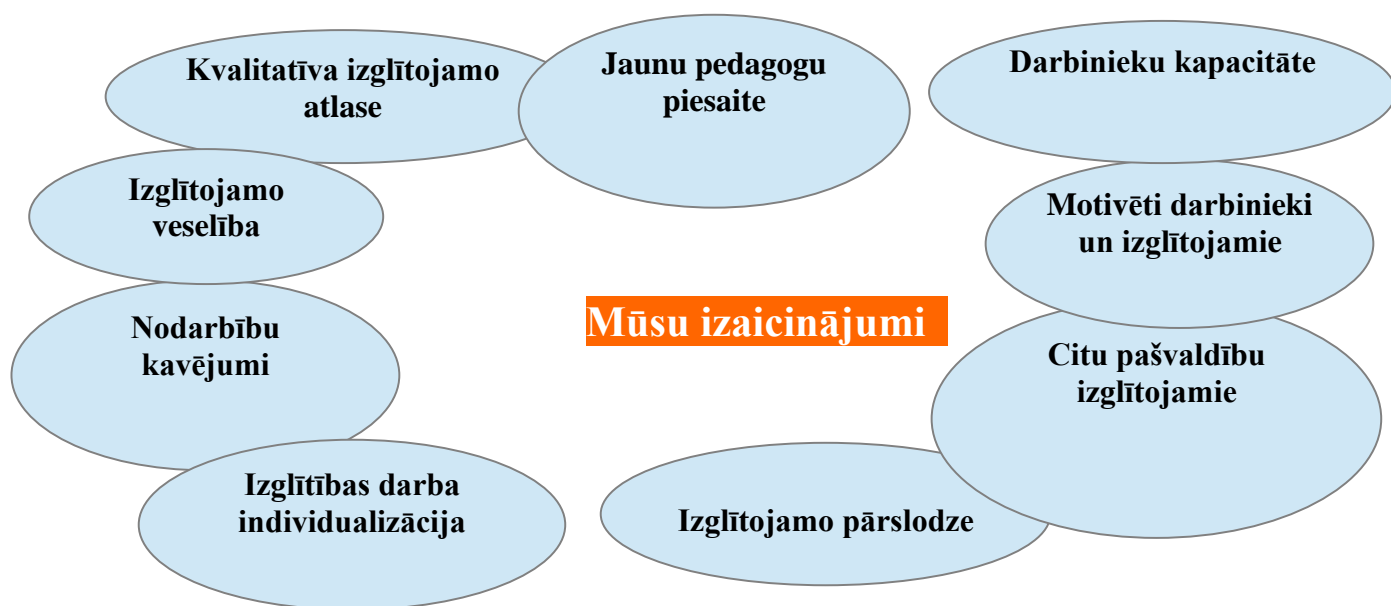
Kvalitatīva izglītojamo atlase

Jaunu pedagogu piesaite

Darbinieku kapacitāte

Izglītojamo veselība

Motivēti darbinieki un izglītojamie

Mūsu izaicinājumi

Nodarbību kavējumi

Citu pašvaldību izglītojamie

Izglītības darba individualizācija

Izglītojamo pārslodze